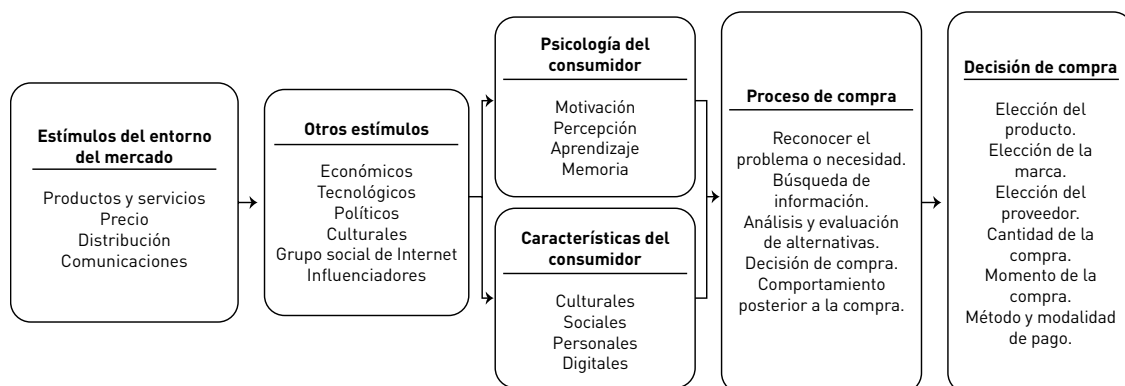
Estímulos del entorno del mercado

Productos y servicios
Precio
Distribución
Comunicaciones

Otros estímulos

Económicos
Tecnológicos
Políticos
Culturales
Grupo social de Internet
Influenciadores

Psicología del consumidor

Motivación
Percepción
Aprendizaje
Memoria

Características del consumidor

Culturales
Sociales
Personales
Digitales

Proceso de compra

Reconocer el problema o necesidad.
Búsqueda de información.
Análisis y evaluación de alternativas.
Decisión de compra.
Comportamiento posterior a la compra.

Decisión de compra

Elección del producto.
Elección de la marca.
Elección del proveedor.
Cantidad de la compra.
Momento de la compra.
Método y modalidad de pago.